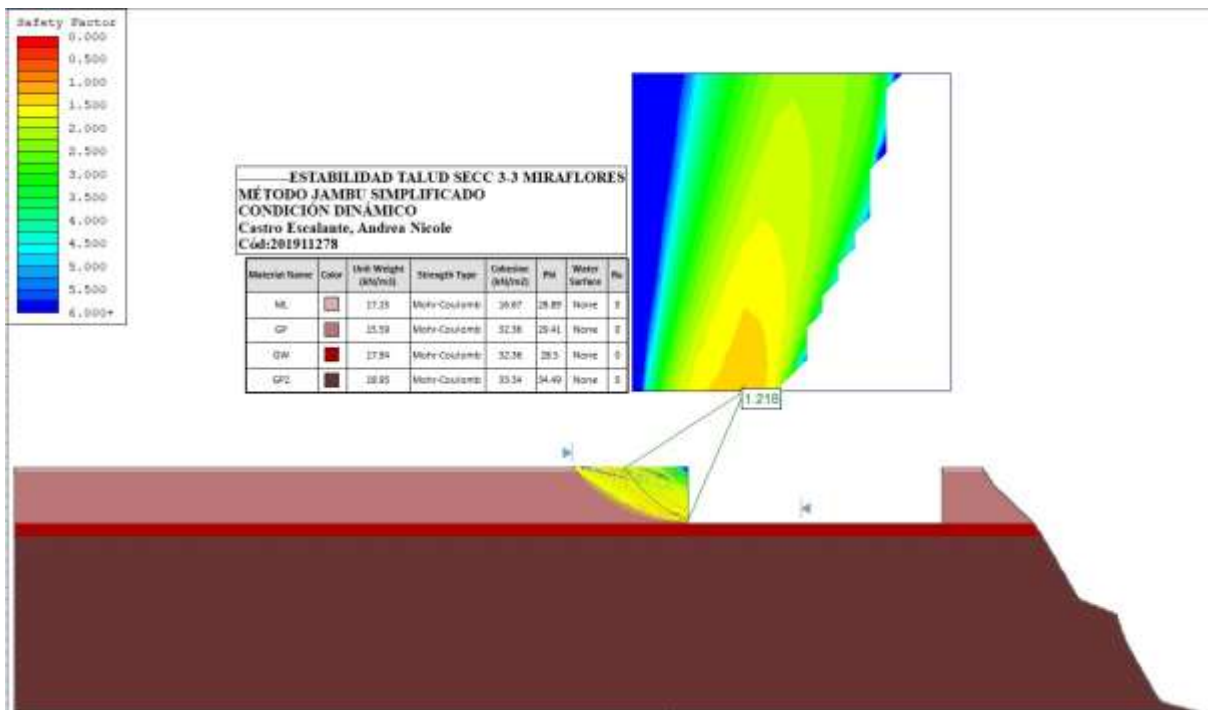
Safety Factor
0.000
0.500
1.000
1.500
2.000
2.500
3.000
3.500
4.000
4.500
5.000
5.500
6.000+

ESTABILIDAD TALUD SECC 3-3 MIRAFLORES
MÉTODO JAMBU SIMPLIFICADO
CONDICIÓN DINÁMICO
Castro Escalante, Andrea Nicole
Cód:201911278

| Material Name | Color | Unit Weight (kN/m3) | Strength Type | Cohesion (kN/m2) | Phi | Water Surface | Ru |
|---|---|---|---|---|---|---|---|
| ML | | 17.25 | Mohr-Coulomb | 16.67 | 28.89 | None | 0 |
| GP | | 15.59 | Mohr-Coulomb | 32.36 | 29.41 | None | 0 |
| GW | | 17.94 | Mohr-Coulomb | 32.36 | 28.5 | None | 0 |
| GP2 | | 18.85 | Mohr-Coulomb | 33.34 | 34.49 | None | 0 |

1.218